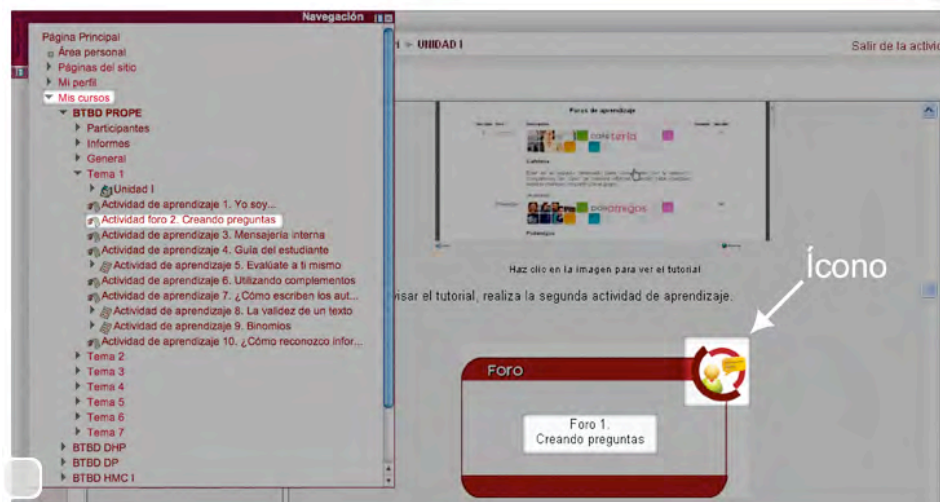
Navegación

Página Principal
Área personal
Páginas del sitio
Mi perfil
Mis cursos
BTBD PROPE
Participantes
Informes
General
Tema 1
Unidad I
Actividad de aprendizaje 1. Yo soy...
Actividad foro 2. Creando preguntas
Actividad de aprendizaje 3. Mensajería interna
Actividad de aprendizaje 4. Guía del estudiante
Actividad de aprendizaje 5. Evalúate a ti mismo
Actividad de aprendizaje 6. Utilizando complementos
Actividad de aprendizaje 7. ¿Cómo escriben los aut...
Actividad de aprendizaje 8. La validez de un texto
Actividad de aprendizaje 9. Binomios
Actividad de aprendizaje 10. ¿Cómo reconozco infor...
Tema 2
Tema 3
Tema 4
Tema 5
Tema 6
Tema 7
BTBD DHP
BTBD DP
BTBD HMC I

I ► UNIDAD I

Salir de la activi

Foros de aprendizaje

Haz clic en la imagen para ver el tutorial

isar el tutorial, realiza la segunda actividad de aprendizaje.

Ícono

Foro

Foro 1.
Creando preguntas